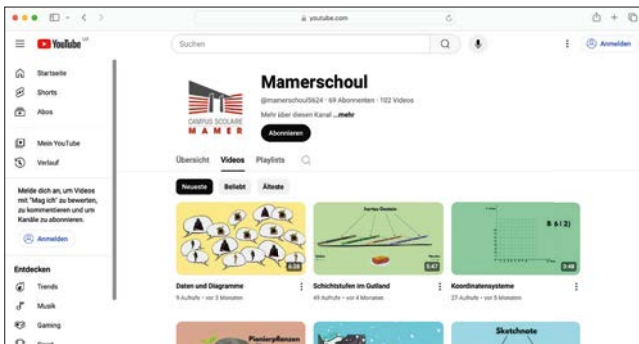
youtube.com

YouTube LU

Suchen

Anmelden

Startseite

Shorts

Abos

Mein YouTube

Verlauf

Melde dich an, um Videos mit "Mag ich" zu bewerten, zu kommentieren und um Kanäle zu abonnieren.

Anmelden

Entdecken

Trends

Musik

Gaming

CAMPUS SCOLAIRE MAMER

Mamerschoul

@mamerschoul5624 · 69 Abonnenten · 102 Videos

Mehr über diesen Kanal ...mehr

Abonnieren

Übersicht Videos Playlists

Neueste Beliebt Älteste

4:28

Daten und Diagramme

9 Aufrufe · vor 3 Monaten

Isarisy Ölosate

5:47

Schichtstufen im Gutland

45 Aufrufe · vor 4 Monaten

B 6 | 2)

3:48

Koordinatensysteme

27 Aufrufe · vor 5 Monaten

Pionierpflanzen

Sketchnote